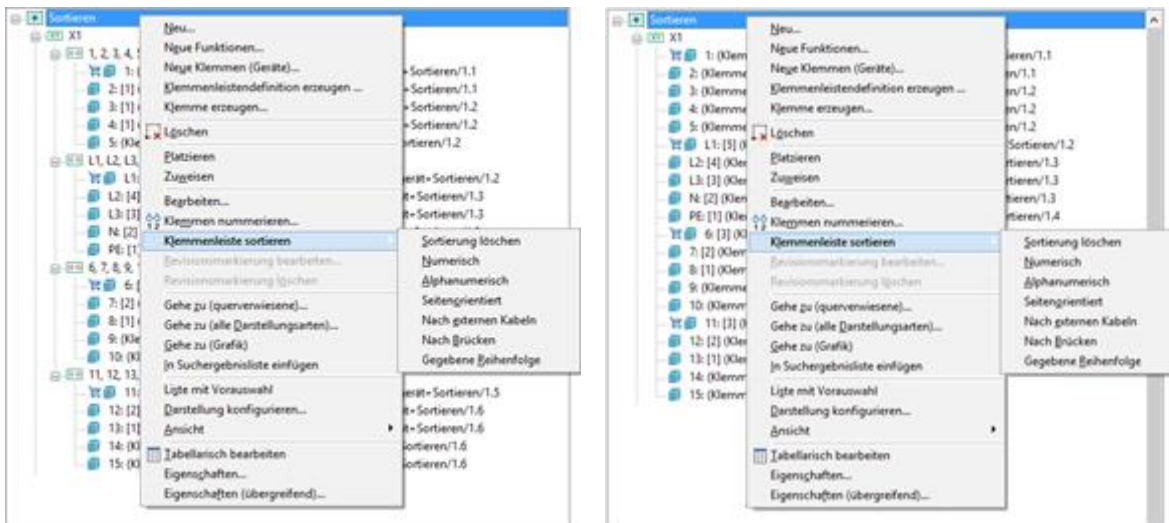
Sortieren
X1
1, 2, 3, 4, 5
1: [
2: [1] (
3: [1] (
4: [1] (
5: (Kle
L1, L2, L3,
L1:
L2: [4]
L3: [3]
N: [2]
PE: [1]
6, 7, 8, 9,
6: [
7: [2]
8: [1] (
9: (Kle
10: (K
11, 12, 13,
11:
12: [2]
13: [1]
14: (K
15: (K

+Sortieren/1.1
+Sortieren/1.1
+Sortieren/1.2
+Sortieren/1.2
ortieren/1.2
erät=Sortieren/1.2
t=Sortieren/1.3
t=Sortieren/1.3
erät=Sortieren/1.5
t=Sortieren/1.6
t=Sortieren/1.6
ortieren/1.6
ortieren/1.6

Neu...
Neue Funktionen...
Neue Klemmen (Geräte)...
Klemmenleistendefinition erzeugen ...
Klemme erzeugen...
Löschen
Platzieren
Zuweisen
Bearbeiten...
Klemmen nummerieren...
Klemmenleiste sortieren
Revisionsmarkierung bearbeiten...
Revisionsmarkierung löschen
Gehe zu (querverwiesene)...
Gehe zu (alle Darstellungsarten)...
Gehe zu (Grafik)
In Suchergebnisliste einfügen
Liste mit Vorauswahl
Darstellung konfigurieren...
Ansicht
Tabellarisch bearbeiten
Eigenschaften...
Eigenschaften (übergreifend)...

Sortierung löschen
Numerisch
Alphanumerisch
Seitenorientiert
Nach externen Kabeln
Nach Brücken
Gegebene Reihenfolge

Sortieren
X1
1: (Klem
2: (Klemme
3: (Klemme
4: (Klemme
5: (Klemme
L1: [3] (
L2: [4] (Kle
L3: [3] (Kle
N: [2] (Kle
PE: [1] (Kle
6: [3] (K
7: [2] (Kler
8: [1] (Klem
9: (Klemme
10: (Klemm
11: [3] (
12: [2] (Kle
13: [1] (Kle
14: (Klemm
15: (Klemm

ieren/1.1
en/1.1
en/1.2
en/1.2
en/1.2
Sortieren/1.2
tieren/1.3
tieren/1.3
tieren/1.3
tieren/1.4

Neu...
Neue Funktionen...
Neue Klemmen (Geräte)...
Klemmenleistendefinition erzeugen ...
Klemme erzeugen...
Löschen
Platzieren
Zuweisen
Bearbeiten...
Klemmen nummerieren...
Klemmenleiste sortieren
Revisionsmarkierung bearbeiten...
Revisionsmarkierung löschen
Gehe zu (querverwiesene)...
Gehe zu (alle Darstellungsarten)...
Gehe zu (Grafik)
In Suchergebnisliste einfügen
Liste mit Vorauswahl
Darstellung konfigurieren...
Ansicht
Tabellarisch bearbeiten
Eigenschaften...
Eigenschaften (übergreifend)...

Sortierung löschen
Numerisch
Alphanumerisch
Seitenorientiert
Nach externen Kabeln
Nach Brücken
Gegebene Reihenfolge